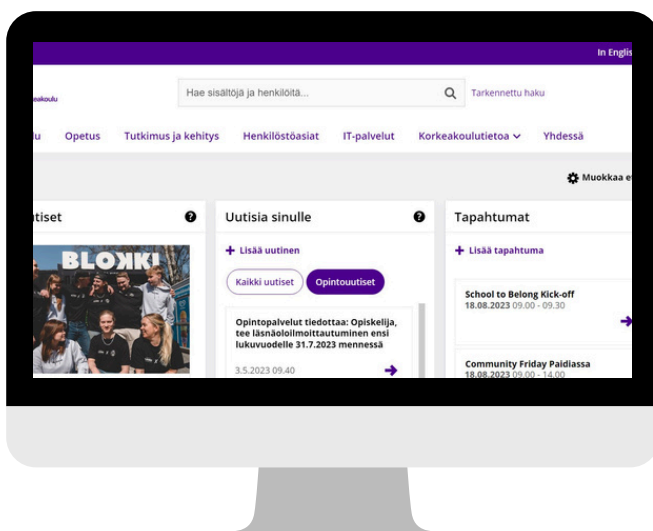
In Englis

akoulu

Hae sisältöjä ja henkilöitä...

Tarkennettu haku

u Opetus Tutkimus ja kehitys Henkilöstöasiat IT-palvelut Korkeakoulutietoa Yhdessä

Muokkaa e

utiset

BLOKKI

Uutisia sinulle

+ Lisää uutinen

Kaikki uutiset

Opintouutiset

Opintopalvelut tiedottaa: Opiskelija, tee läsnäoloilmoittautuminen ensi lukuvuodelle 31.7.2023 mennessä

3.5.2023 09.40

Tapahtumat

+ Lisää tapahtuma

School to Belong Kick-off
18.08.2023 09.00 - 09.30

Community Friday Paidiassa
18.08.2023 09.00 - 14.00